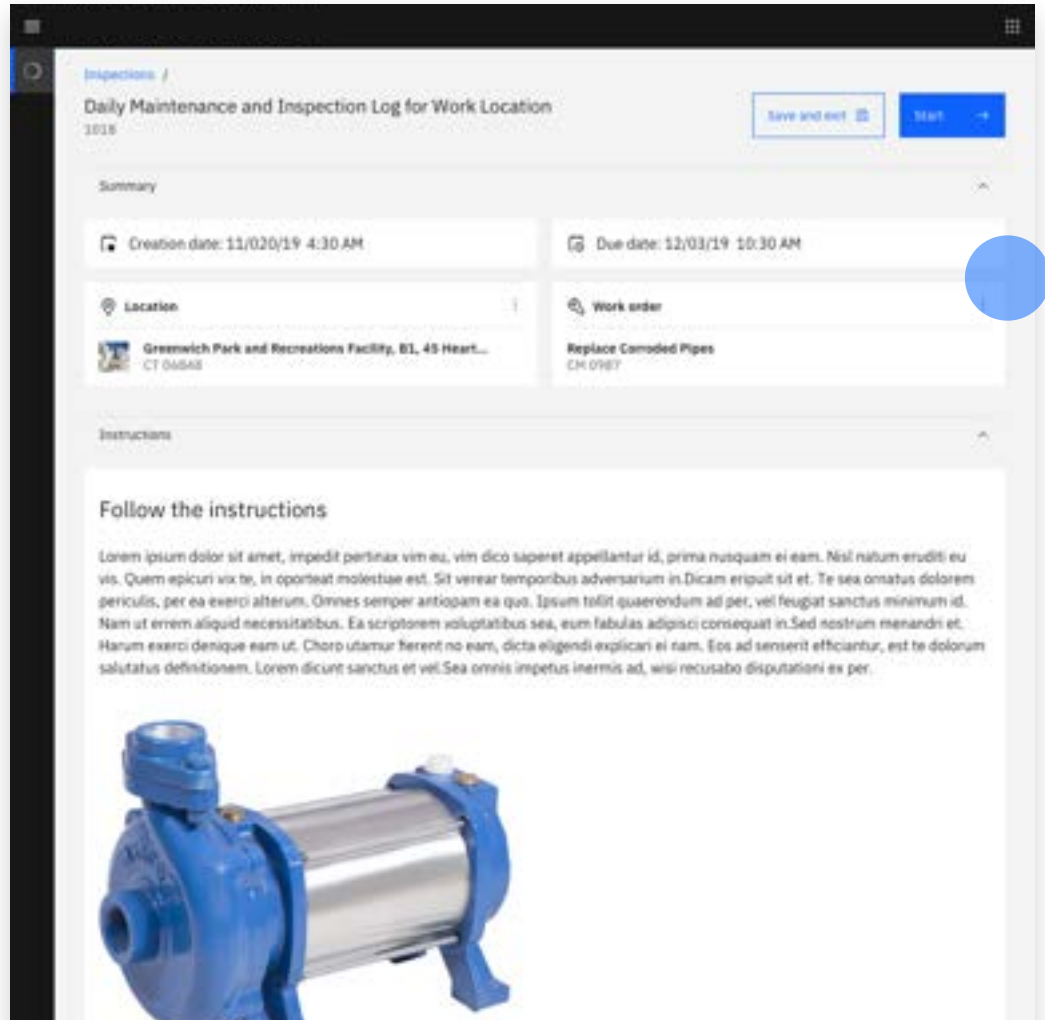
Inspections /

Daily Maintenance and Inspection Log for Work Location
1016

Save and exit

Start →

Summary

Creation date: 11/020/19 4:30 AM

Due date: 12/03/19 10:30 AM

Location

Greenwich Park and Recreations Facility, B1, 45 Heart...
CT 06848

Work order

Replace Corroded Pipes
CM 0987

Instructions

Follow the instructions

Lorem ipsum dolor sit amet, impedit pertinax vim eu, vim dico saperet appellantur id, prima nusquam ei eam. Nisl natum eruditi eu vis. Quem epicuri vix te, in oporteat molestiae est. Sit verear temporibus adversarium in.Dicam eripuit sit et. Te sea ornatus dolorem periculis, per ea exerci alterum. Omnes semper antiopam ea quo. Ipsum tollit quaerendum ad per, vel feugiat sanctus minimum id. Nam ut errem aliquid necessitatibus. Ea scriptorem voluptatibus sea, eum fabulas adipisci consequat in.Sed nostrum menandri et. Harum exerci denique eam ut. Choro utamur ferent no eam, dicta eligendi explicari ei nam. Eos ad senserit efficiantur, est te dolorum salutatus definitionem. Lorem dicunt sanctus et vel.Sea omnis impetus inermis ad, wisi recusabo disputationi ex per.